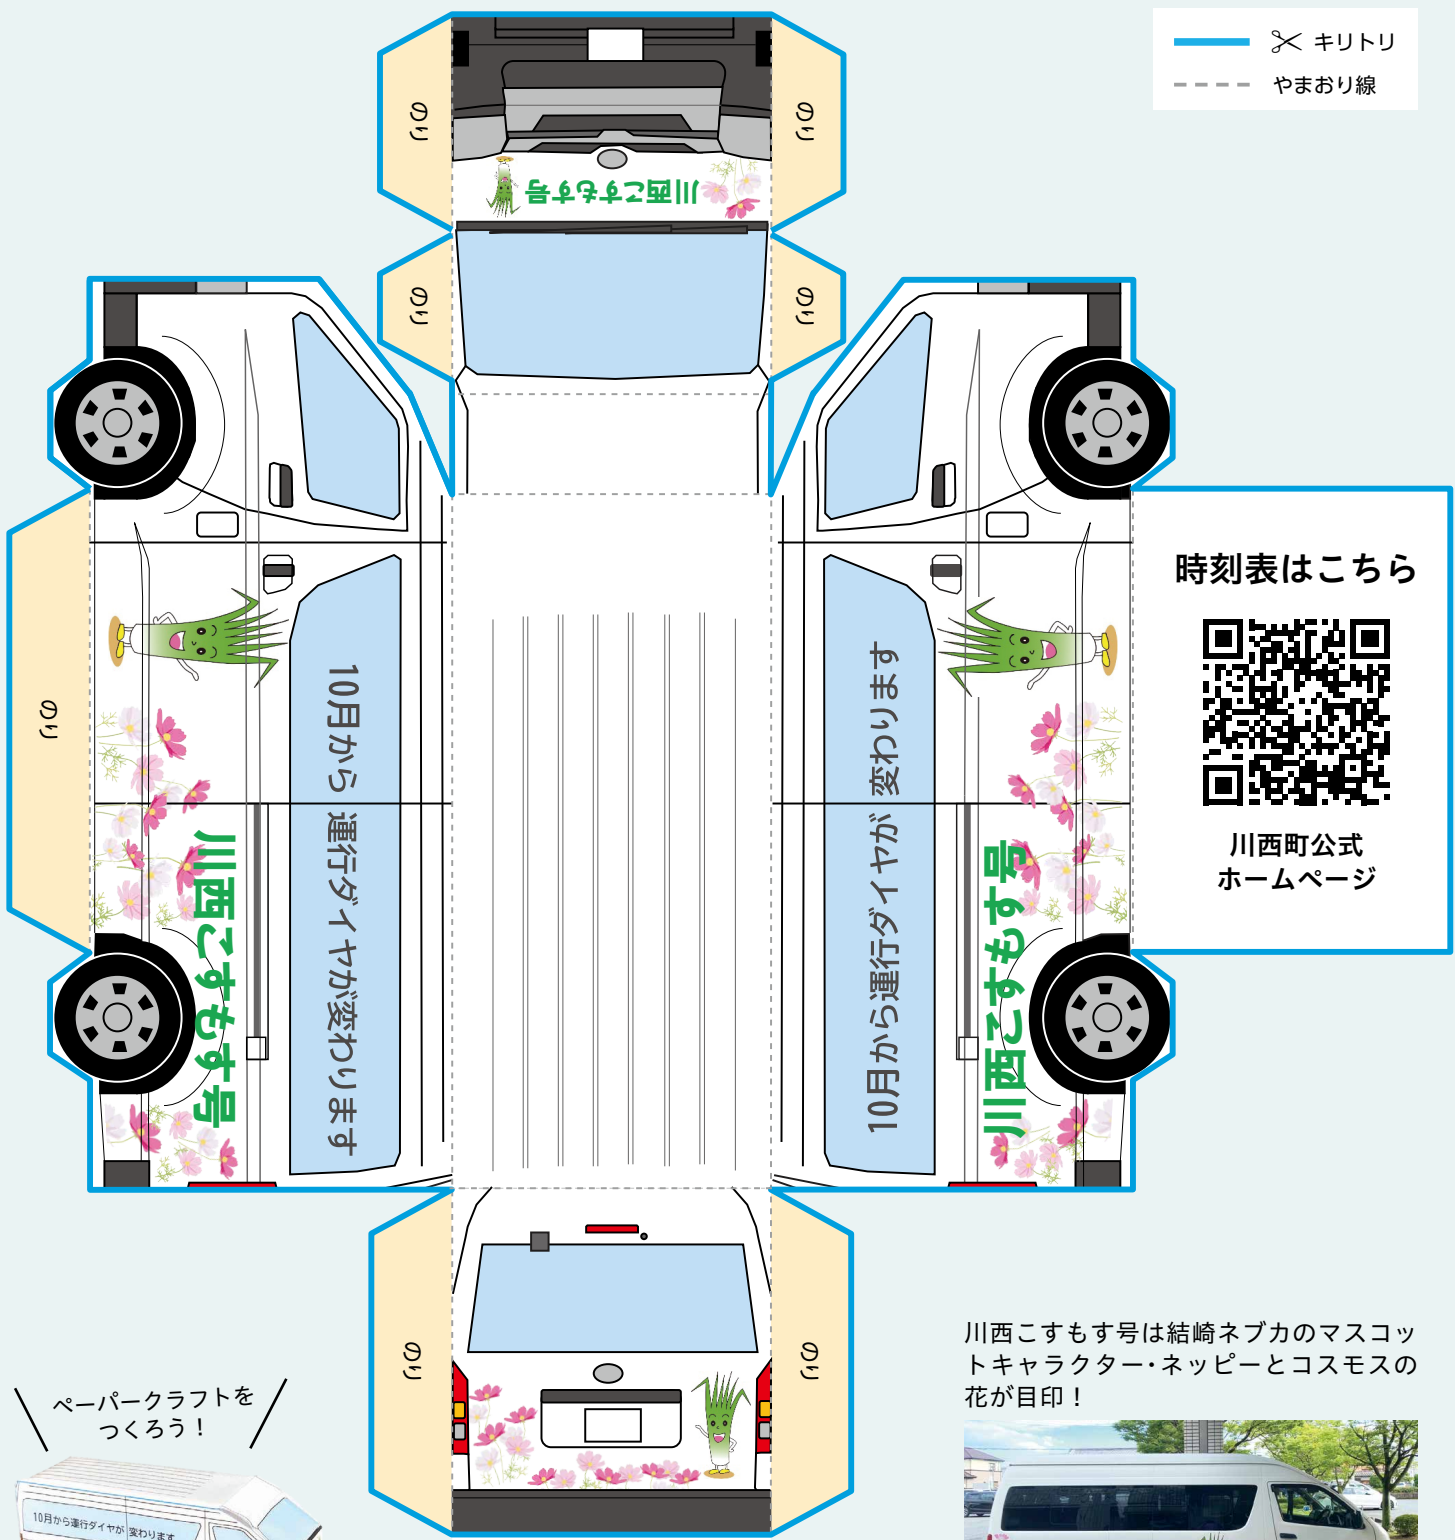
キリトリ
やまおり線

のり
のり
川西こすもす号
のり
のり

のり
10月から 運行ダイヤが変わります
川西こすもす号

10月から運行ダイヤが 変わります
川西こすもす号

時刻表はこちら
川西町公式
ホームページ

のり
のり

ペーパークラフトを
つくろう！

10月から運行ダイヤが 変わります

川西こすもす号は結崎ネブカのマスコットキャラクター・ネッピーとコスモスの花が目印！